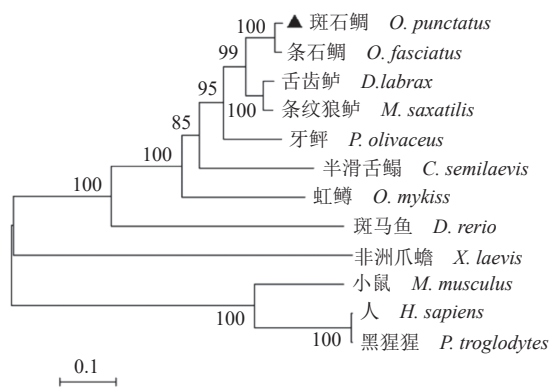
100 ▲ 斑石鲷 O. punctatus
条石鲷 O. fasciatus
99
舌齿鲈 D.labrax
95
100 条纹狼鲈 M. saxatilis
85
牙鲆 P. olivaceus
100
半滑舌鳎 C. semilaevis
100
虹鳟 O. mykiss
斑马鱼 D. rerio
非洲爪蟾 X. laevis
小鼠 M. musculus
100
人 H. sapiens
100 黑猩猩 P. troglodytes
0.1